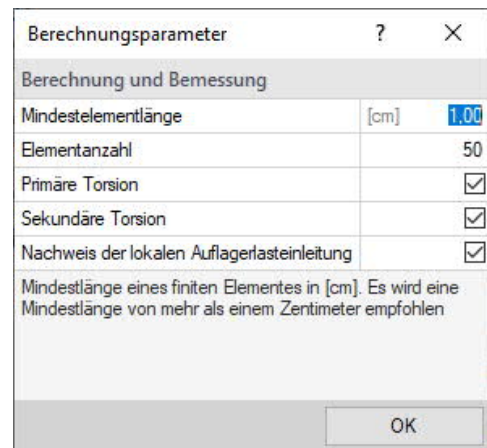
Berechnungsparameter ? ×

Berechnung und Bemessung

| | | |
|---|---|---|
| Mindestelementlänge | [cm] | 1,00 |
| Elementanzahl | | 50 |
| Primäre Torsion | | ☑ |
| Sekundäre Torsion | | ☑ |
| Nachweis der lokalen Auflagerlasteinleitung | | ☑ |

Mindestlänge eines finiten Elementes in [cm]. Es wird eine Mindestlänge von mehr als einem Zentimeter empfohlen

OK